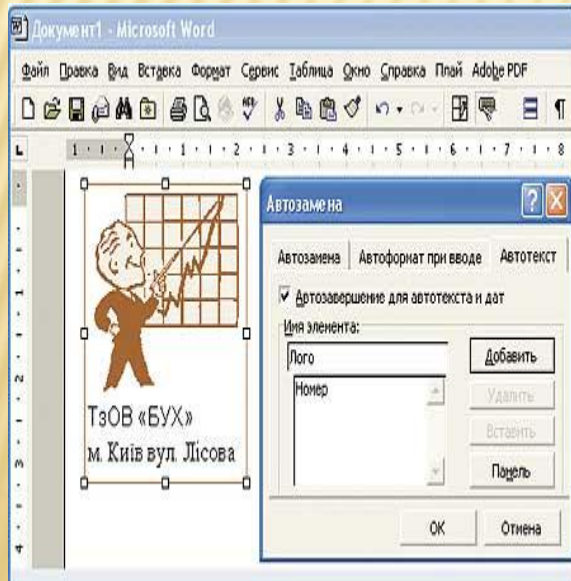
Документ1 - Microsoft Word

Файл Правка Вид Вставка Формат Сервис Таблица Окно Справка Плай Adobe PDF

1 · 1 · 2 · 1 · 3 · 1 · 4 · 1 · 5 · 1 · 6 · 1 · 7 · 1 · 8

ТзОВ «БУХ»
м. Київ вул. Лісова

Автозамена

Автозамена | Автоформат при вводе | Автотекст

Автозавершение для автотекста и дат

Имя элемента:

Лого

Номер

Добавить

Удалить

Вставить

Панель

ОК

Отмена